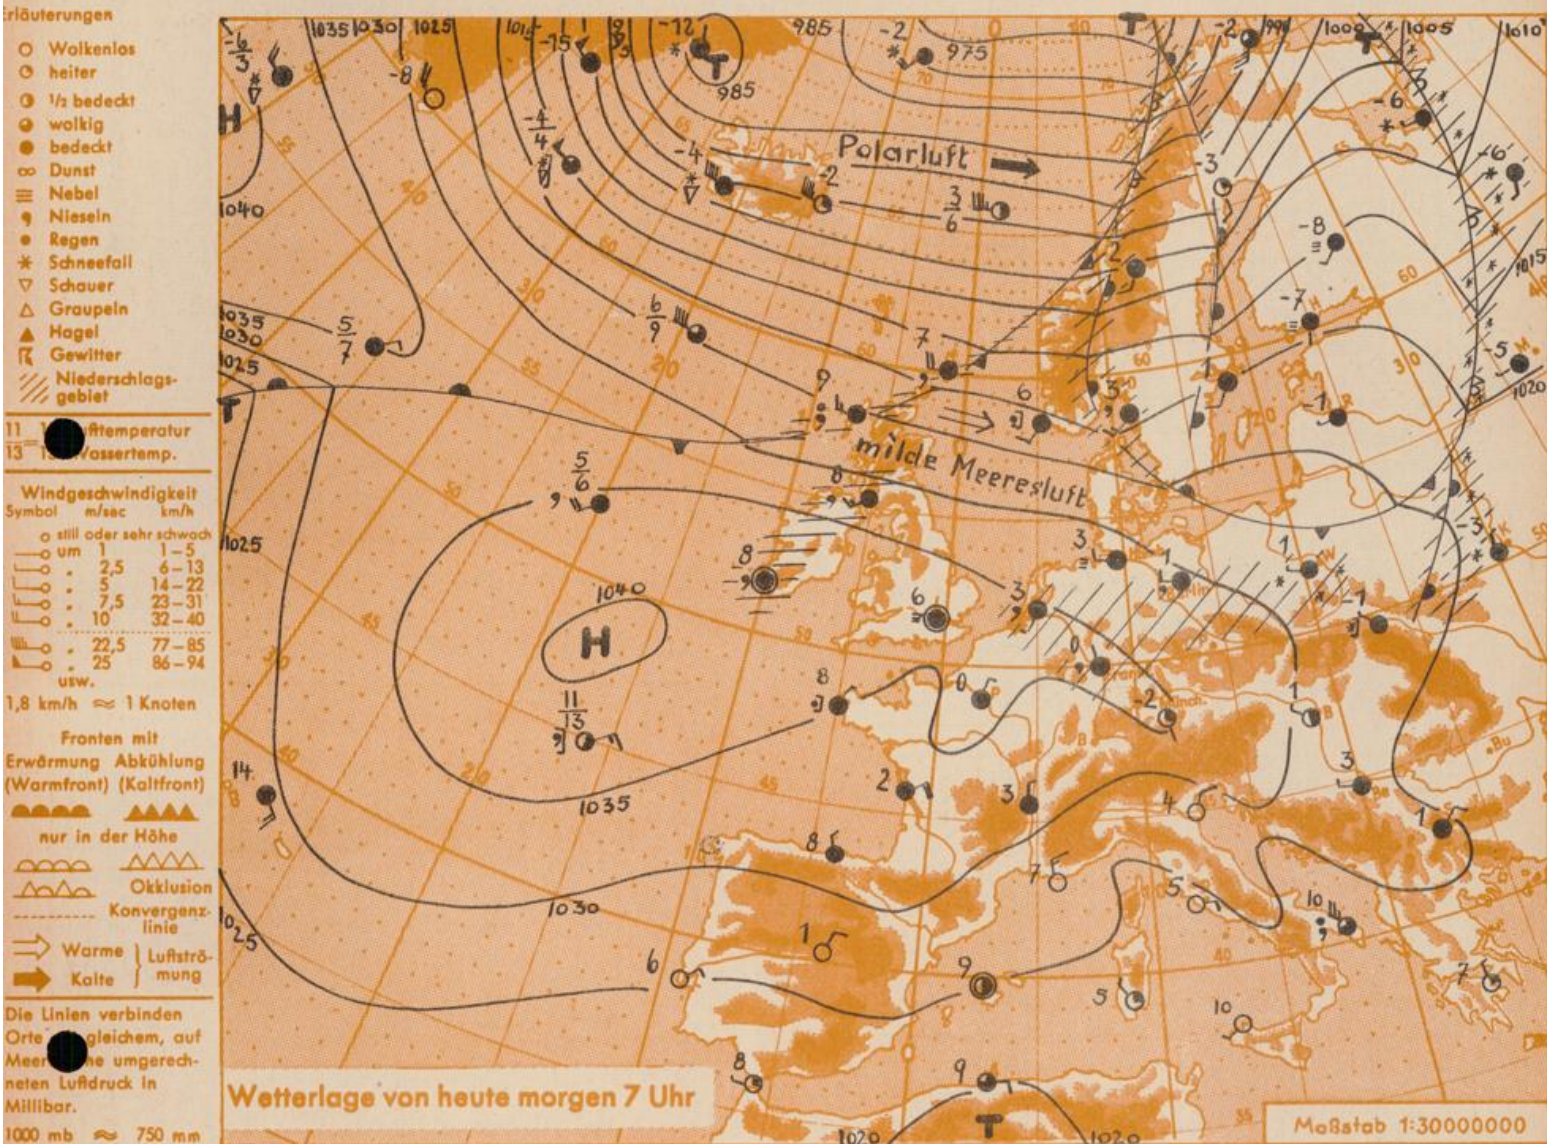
rläuterungen
Wolkenlos
heiter
½ bedeckt
wolkig
bedeckt
Dunst
Nebel
Nieseln
Regen
Schneefall
Schauer
Graupeln
Hagel
Gewitter
Niederschlagsgebiet

$\frac{11}{13}$ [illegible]ufttemperatur
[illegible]Wassertemp.

Windgeschwindigkeit
Symbol m/sec km/h
still oder sehr schwach
um 1 1–5
„ 2,5 6–13
„ 5 14–22
„ 7,5 23–31
„ 10 32–40
„ 22,5 77–85
„ 25 86–94
usw.
1,8 km/h ≈ 1 Knoten

Fronten mit
Erwärmung Abkühlung
(Warmfront) (Kaltfront)
nur in der Höhe
Okklusion
Konvergenzlinie
Warme Kalte Luftströmung

Die Linien verbinden Orte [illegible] gleichem, auf Meer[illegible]he umgerechneten Luftdruck in Millibar.
1000 mb ≈ 750 mm

1035 1030 1025 1020 985 975 985 1005 1010 1015 1020 1040 1035 1030 1025 1040 1035 1030 1025 1020 1020

Polarluft
milde Meeresluft
H
T
T
T

$\frac{6}{3}$ $\frac{5}{7}$ $\frac{-4}{4}$ $\frac{6}{9}$ $\frac{3}{6}$ $\frac{5}{6}$ $\frac{11}{13}$

-8 -15 -12 -2 -4 -2 -2 -3 -6 -6 -8 -7 -5 -3 -1 -2 7 9 4 6 3 8 8 6 3 3 1 0 1 2 0 8 2 3 4 1 3 1 7 5 14 8 1 6 9 5 10 10 7 8 9

Wetterlage von heute morgen 7 Uhr
Maßstab 1:30000000